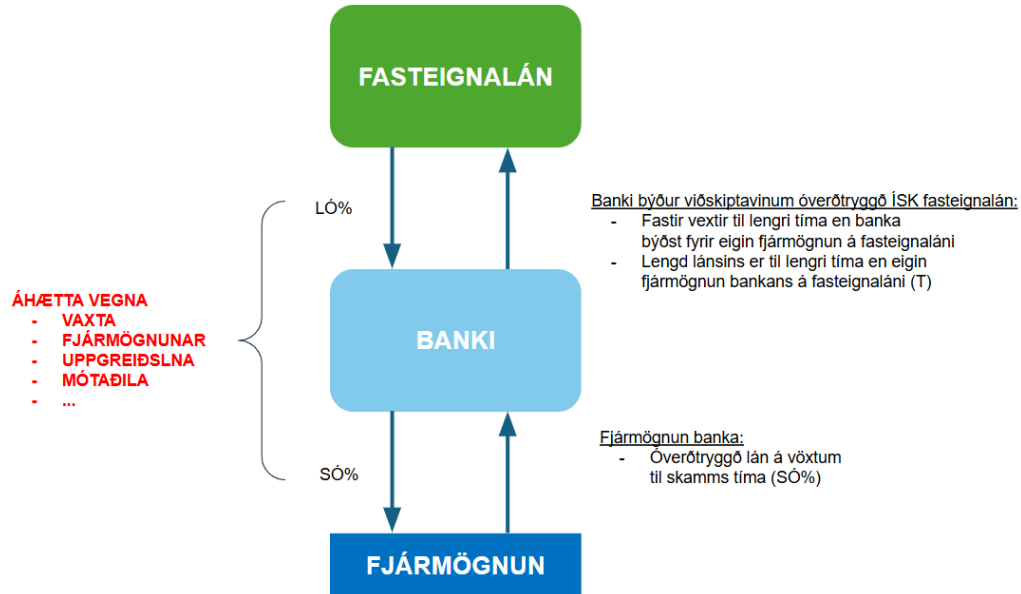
FASTEIGNALÁN

LÓ%

Banki býður viðskiptavinum óverðtryggð ÍSK fasteignalán:
- Fastir vextir til lengri tíma en banka býðst fyrir eigin fjármögnun á fasteignaláni
- Lengd lánsins er til lengri tíma en eigin fjármögnun bankans á fasteignaláni (T)

ÁHÆTTA VEGNA
- VAXTA
- FJÁRMÖGNUNAR
- UPPGREIÐSLNA
- MÓTAÐILA
- ...

BANKI

SÓ%

Fjármögnun banka:
- Óverðtryggð lán á vöxtum til skamms tíma (SÓ%)

FJÁRMÖGNUN